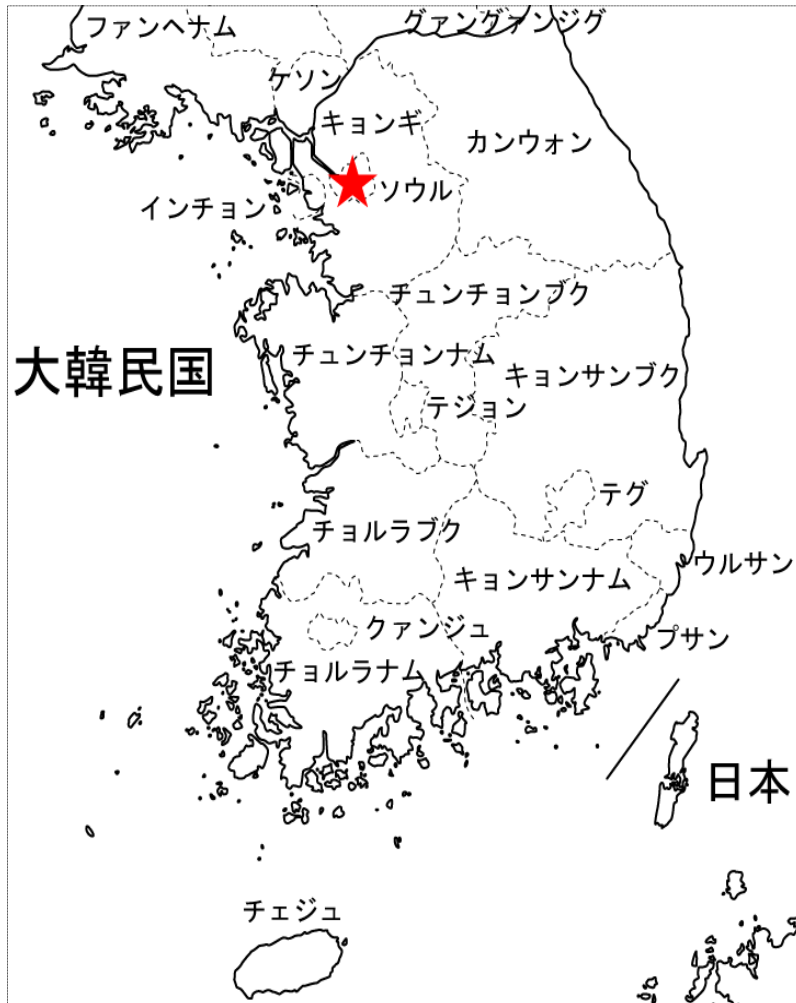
ファンヘナム
グァングォンジグ
ケソン
キョンギ
カンウォン
ソウル
インチョン
チュンチョンブク
大韓民国
チュンチョンナム
キョンサンブク
テジョン
テグ
チョルラブク
ウルサン
キョンサンナム
クァンジュ
プサン
チョルラナム
日本
チェジュ